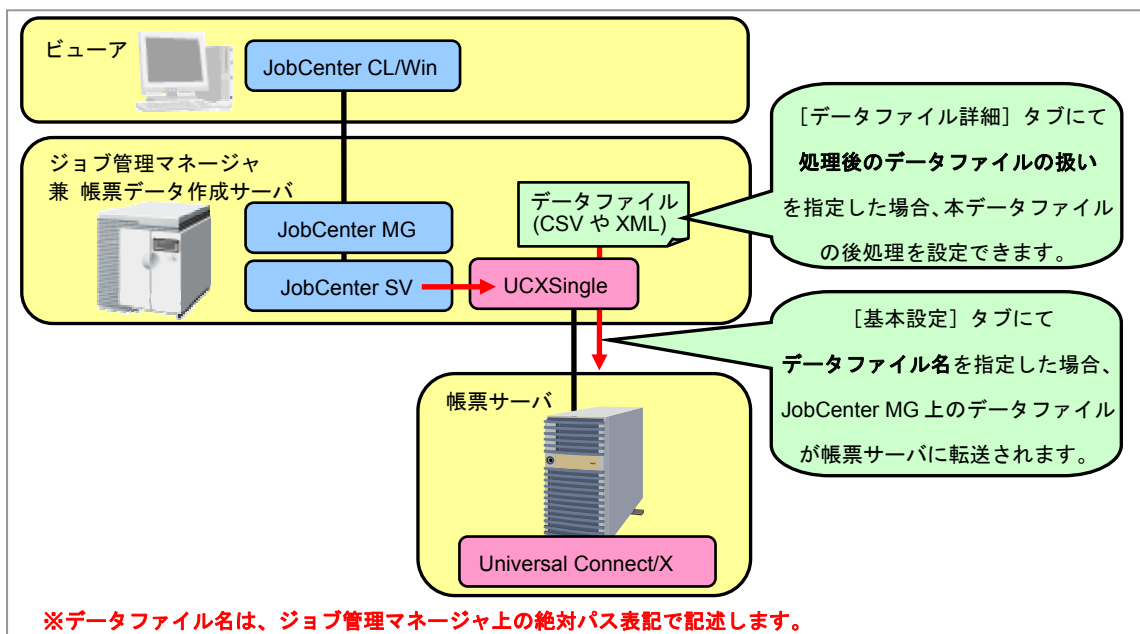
ビューア

JobCenter CL/Win

ジョブ管理マネージャ
兼 帳票データ作成サーバ

JobCenter MG

JobCenter SV

データファイル
(CSV や XML)

UCXSingle

［データファイル詳細］タブにて
処理後のデータファイルの扱い
を指定した場合、本データファイル
の後処理を設定できます。

［基本設定］タブにて
データファイル名を指定した場合、
JobCenter MG 上のデータファイル
が帳票サーバに転送されます。

帳票サーバ

Universal Connect/X

※データファイル名は、ジョブ管理マネージャ上の絶対パス表記で記述します。